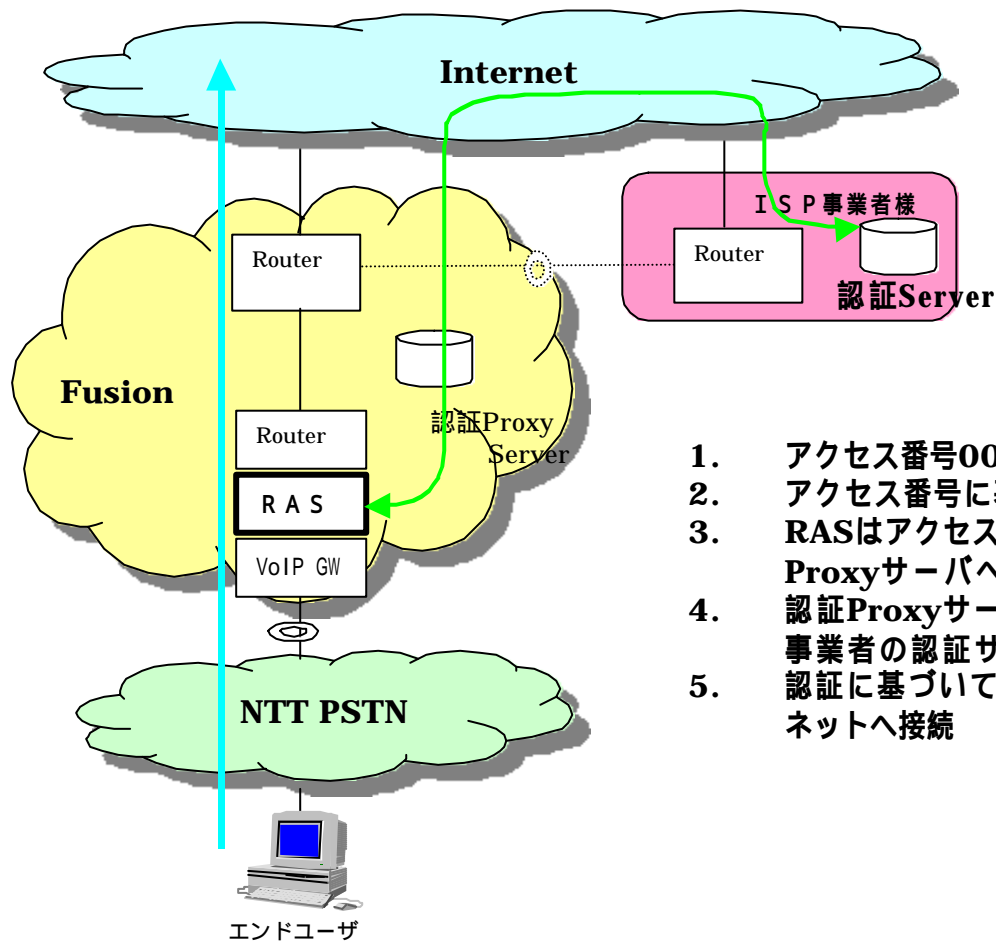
Internet

ISP事業者様

Router

認証Server

Router

Fusion

認証Proxy Server

Router

RAS

VoIP GW

NTT PSTN

エンドユーザ

1. アクセス番号00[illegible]
2. アクセス番号に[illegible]
3. RASはアクセス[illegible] Proxyサーバへ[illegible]
4. 認証Proxyサー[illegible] 事業者の認証サ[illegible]
5. 認証に基づいて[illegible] ネットへ接続